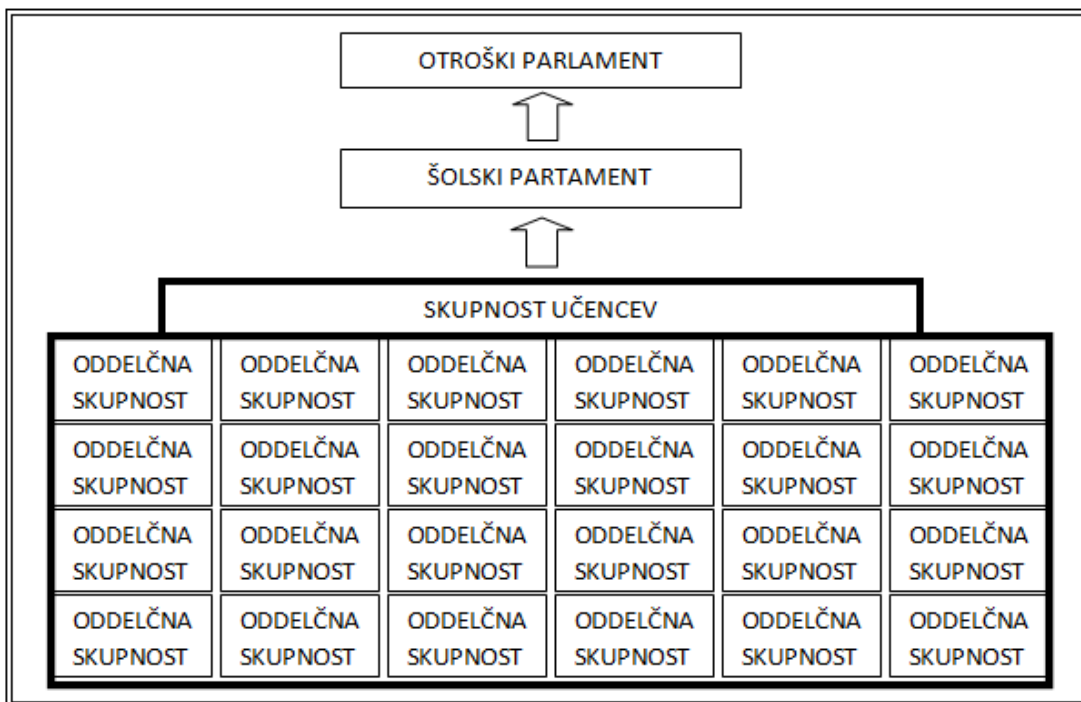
OTROŠKI PARLAMENT

ŠOLSKI PARTAMENT

SKUPNOST UČENCEV

| ODDELČNA SKUPNOST | ODDELČNA SKUPNOST | ODDELČNA SKUPNOST | ODDELČNA SKUPNOST | ODDELČNA SKUPNOST | ODDELČNA SKUPNOST |
|---|---|---|---|---|---|
| ODDELČNA SKUPNOST | ODDELČNA SKUPNOST | ODDELČNA SKUPNOST | ODDELČNA SKUPNOST | ODDELČNA SKUPNOST | ODDELČNA SKUPNOST |
| ODDELČNA SKUPNOST | ODDELČNA SKUPNOST | ODDELČNA SKUPNOST | ODDELČNA SKUPNOST | ODDELČNA SKUPNOST | ODDELČNA SKUPNOST |
| ODDELČNA SKUPNOST | ODDELČNA SKUPNOST | ODDELČNA SKUPNOST | ODDELČNA SKUPNOST | ODDELČNA SKUPNOST | ODDELČNA SKUPNOST |